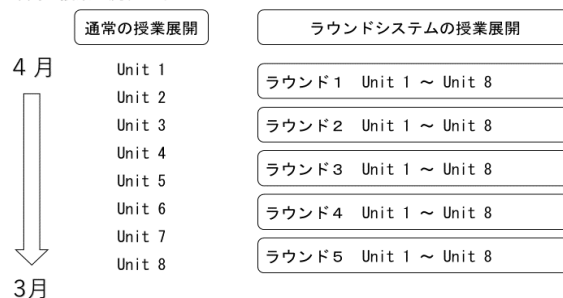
通常の授業展開

ラウンドシステムの授業展開

4 月

Unit 1
Unit 2
Unit 3
Unit 4
Unit 5
Unit 6
Unit 7
Unit 8

ラウンド1 Unit 1 ～ Unit 8

ラウンド2 Unit 1 ～ Unit 8

ラウンド3 Unit 1 ～ Unit 8

ラウンド4 Unit 1 ～ Unit 8

ラウンド5 Unit 1 ～ Unit 8

3月